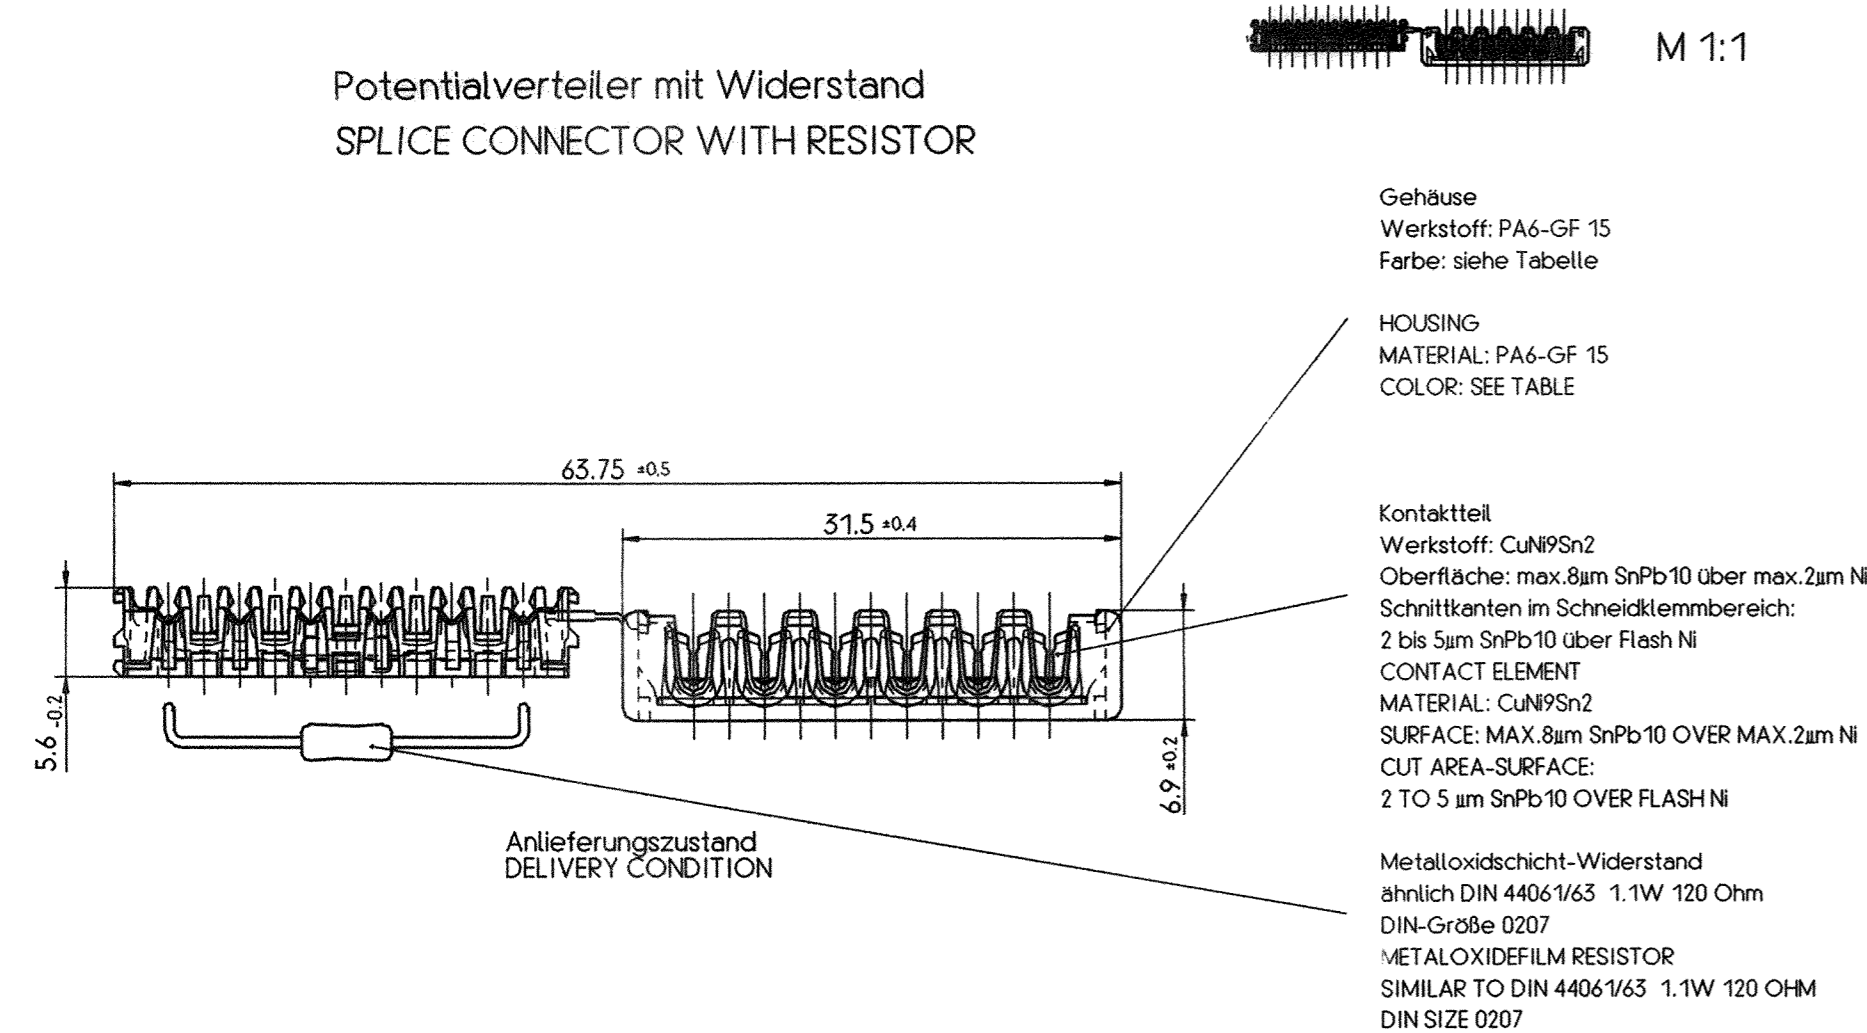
M 1:1

Potentialverteiler mit Widerstand
SPLICE CONNECTOR WITH RESISTOR

Gehäuse
Werkstoff: PA6-GF 15
Farbe: siehe Tabelle

HOUSING
MATERIAL: PA6-GF 15
COLOR: SEE TABLE

63.75 $\pm0.5$

31.5 $\pm0.4$

Kontaktteil
Werkstoff: CuNi9Sn2
Oberfläche: max.8µm SnPb10 über max.2µm Ni
Schnittkanten im Schneidklemmbereich:
2 bis 5µm SnPb10 über Flash Ni
CONTACT ELEMENT
MATERIAL: CuNi9Sn2
SURFACE: MAX.8µm SnPb10 OVER MAX.2µm Ni
CUT AREA-SURFACE:
2 TO 5 µm SnPb10 OVER FLASH Ni

5.6 $_{-0.2}$

6.9 $\pm0.2$

Anlieferungszustand
DELIVERY CONDITION

Metalloxidschicht-Widerstand
ähnlich DIN 44061/63 1.1W 120 Ohm
DIN-Größe 0207
METALOXIDEFILM RESISTOR
SIMILAR TO DIN 44061/63 1.1W 120 OHM
DIN SIZE 0207